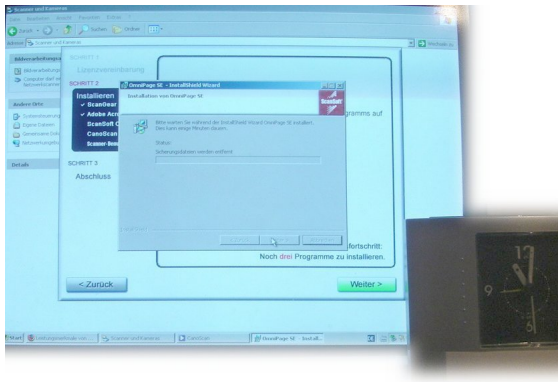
Scanner und Kameras

Datei Bearbeiten Ansicht Favoriten Extras ?

Zurück Suchen Ordner

Adresse Scanner und Kameras

Wechseln zu

Bildbearbeitungsaufgaben

Andere Orte

Details

SCHRITT 1

Lizenzvereinbarung

SCHRITT 2

Installieren

✓ ScanGear

✓ Adobe Acro

ScanSoft O

CanoScan

Scanner-Ben

SCHRITT 3

Abschluss

OmniPage SE - InstallShield Wizard

Installation von OmniPage SE

ScanSoft

Bitte warten Sie während der InstallShield Wizard OmniPage SE installiert. Dies kann einige Minuten dauern.

Status:

Sicherungsdateien werden entfernt

InstallShield

ogramms auf

fortschritt:

Noch drei Programme zu installieren.

< Zurück

Weiter >

Start

OmniPage SE - Install...

9